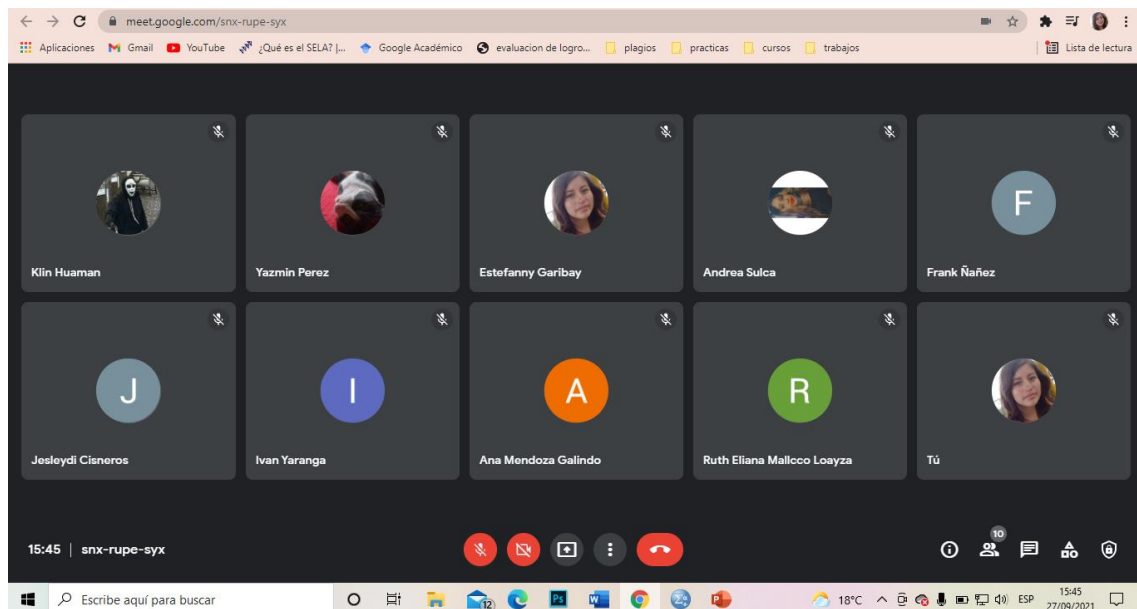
meet.google.com/snx-rupe-syx

Aplicaciones Gmail YouTube ¿Qué es el SELA? |... Google Académico evaluacion de logro... plagios practicas cursos trabajos Lista de lectura

Klin Huaman
Yazmin Perez
Estefanny Garibay
Andrea Sulca
F
Frank Ñañez

J
Jesleydi Cisneros
I
Ivan Yaranga
A
Ana Mendoza Galindo
R
Ruth Eliana Mallcco Loayza
Tú

15:45 | snx-rupe-syx

10

Escribe aquí para buscar

12

18°C ESP 15:45 27/09/2021